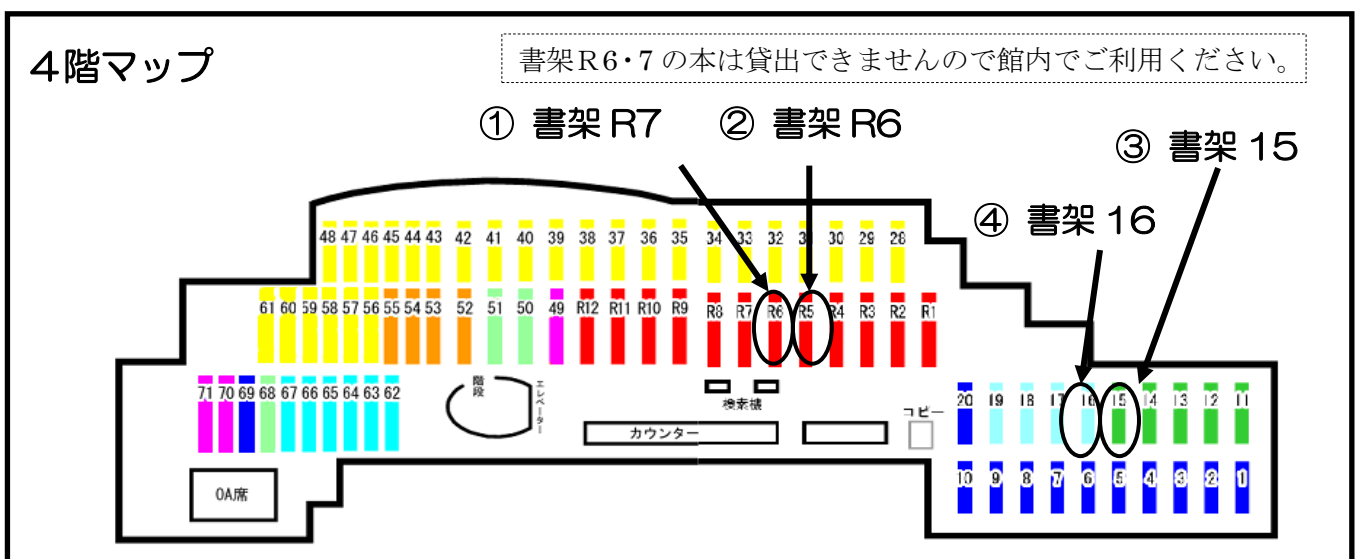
4階マップ

書架R6・7の本は貸出できませんので館内でご利用ください。

① 書架 R7 ② 書架 R6

③ 書架 15

④ 書架 16

48 47 46 45 44 43 42 41 40 39 38 37 36 35 34 33 32 31 30 29 28

61 60 59 58 57 56 55 54 53 52 51 50 49 R12 R11 R10 R9 R8 R7 R6 R5 R4 R3 R2 R1

71 70 69 68 67 66 65 64 63 62

階段

エレベーター

検索機

カウンター

コピー

20 19 18 17 16 15 14 13 12 11

10 9 8 7 6 5 4 3 2 1

OA席